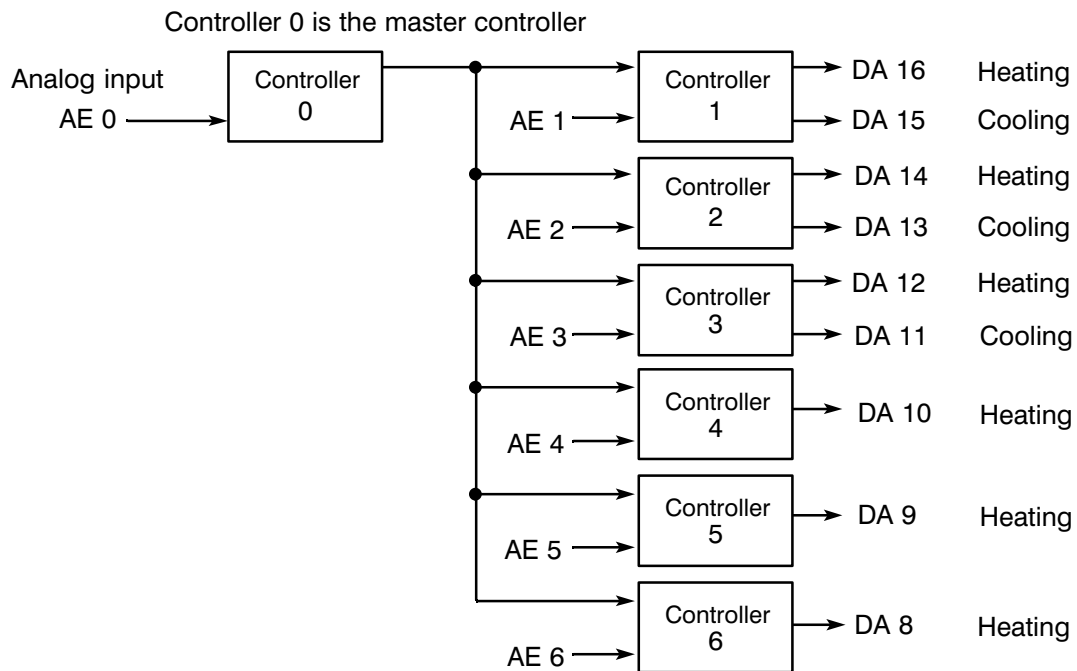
Controller 0 is the master controller

Analog input
AE 0

Controller
0

Controller
1
AE 1
DA 16 Heating
DA 15 Cooling

Controller
2
AE 2
DA 14 Heating
DA 13 Cooling

Controller
3
AE 3
DA 12 Heating
DA 11 Cooling

Controller
4
AE 4
DA 10 Heating

Controller
5
AE 5
DA 9 Heating

Controller
6
AE 6
DA 8 Heating